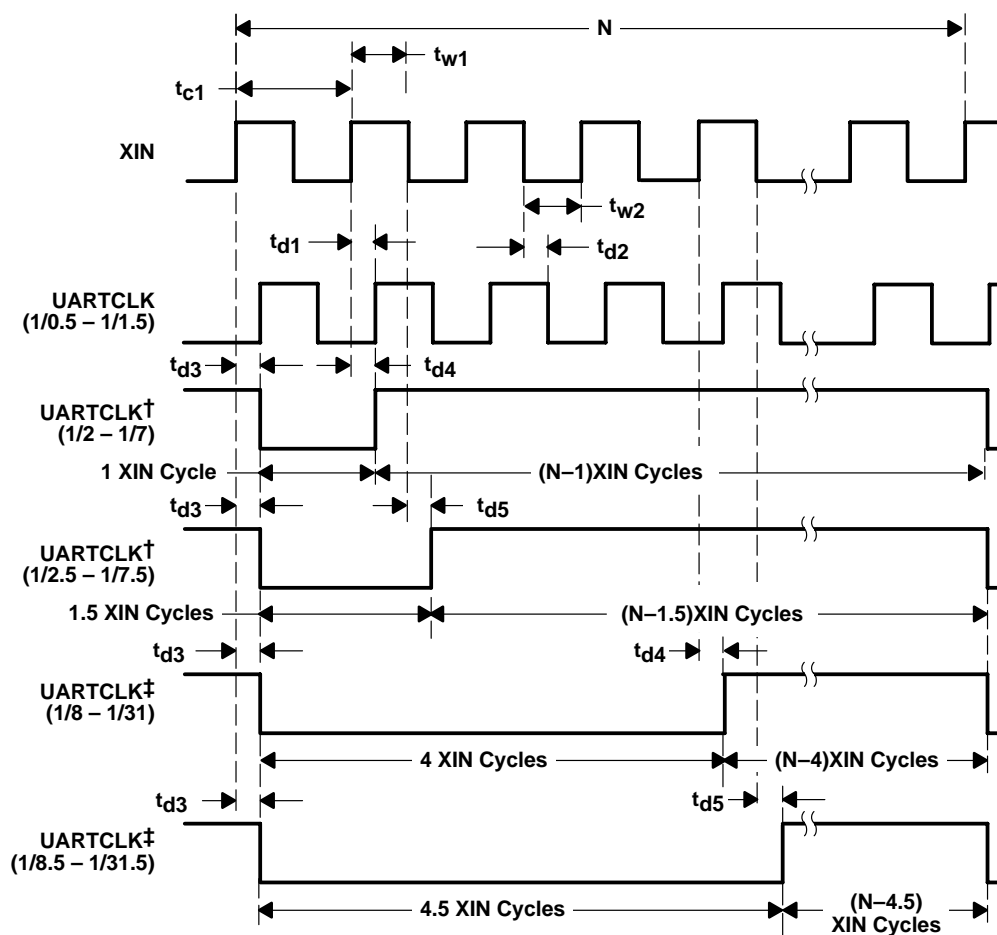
N

$t_{w1}$

$t_{c1}$

XIN

$t_{w2}$

$t_{d1}$

$t_{d2}$

UARTCLK (1/0.5 – 1/1.5)

$t_{d3}$

$t_{d4}$

UARTCLK† (1/2 – 1/7)

1 XIN Cycle

(N–1)XIN Cycles

$t_{d3}$

$t_{d5}$

UARTCLK† (1/2.5 – 1/7.5)

1.5 XIN Cycles

(N–1.5)XIN Cycles

$t_{d3}$

$t_{d4}$

UARTCLK‡ (1/8 – 1/31)

4 XIN Cycles

(N–4)XIN Cycles

$t_{d3}$

$t_{d5}$

UARTCLK‡ (1/8.5 – 1/31.5)

4.5 XIN Cycles

(N–4.5) XIN Cycles